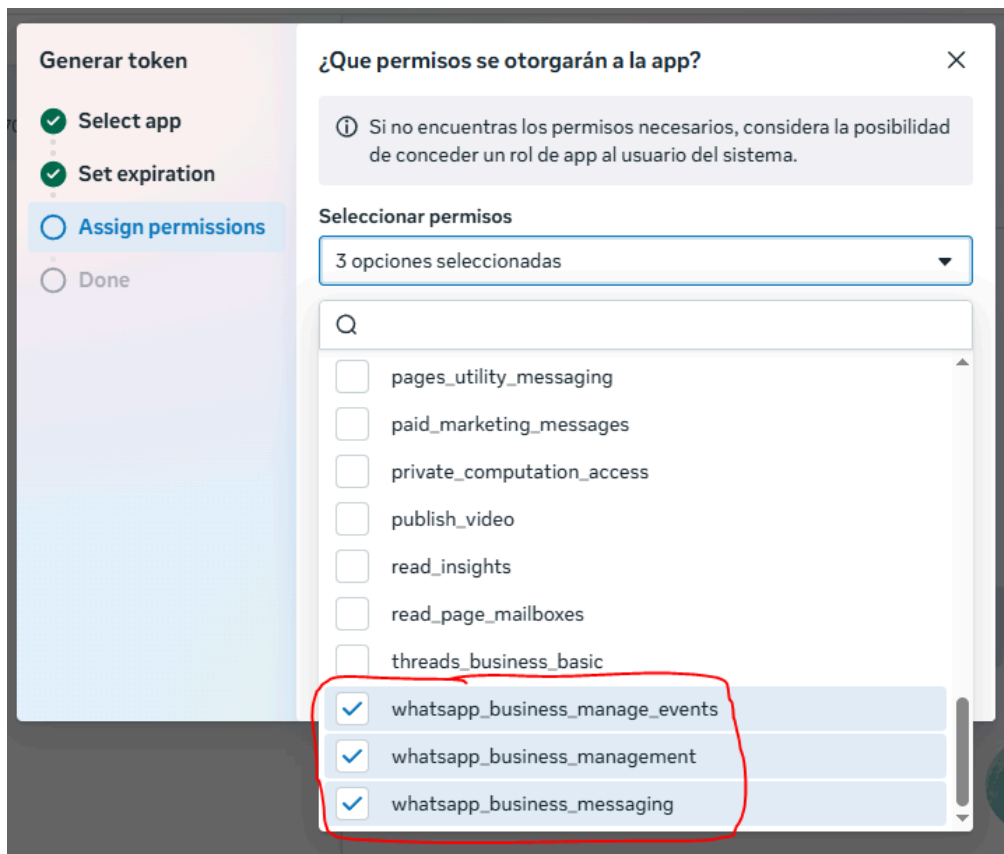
Generar token

Select app

Set expiration

Assign permissions

Done

¿Que permisos se otorgarán a la app?

ⓘ Si no encuentras los permisos necesarios, considera la posibilidad de conceder un rol de app al usuario del sistema.

Seleccionar permisos

3 opciones seleccionadas

pages_utility_messaging

paid_marketing_messages

private_computation_access

publish_video

read_insights

read_page_mailboxes

threads_business_basic

whatsapp_business_manage_events

whatsapp_business_management

whatsapp_business_messaging